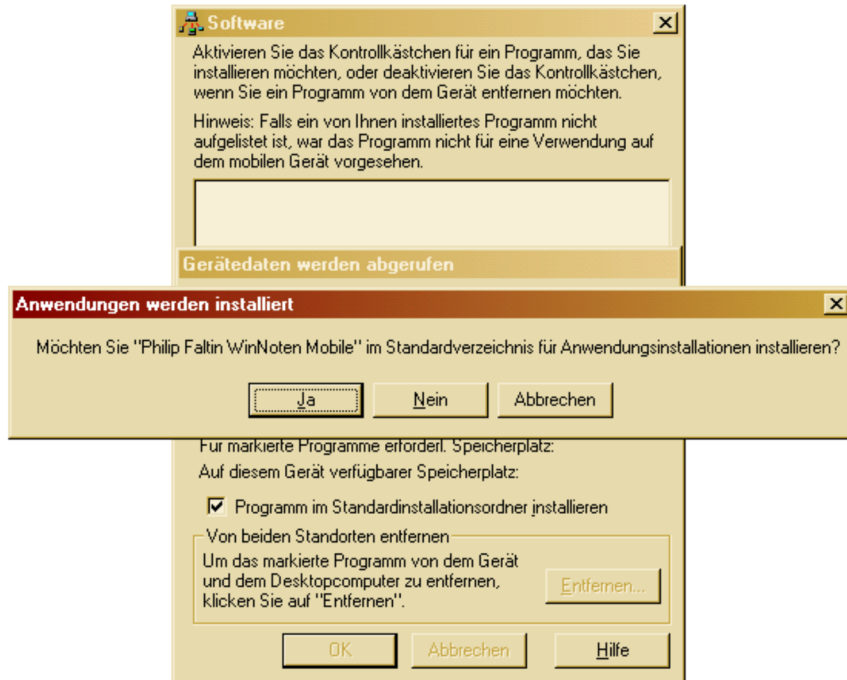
Software

Aktivieren Sie das Kontrollkästchen für ein Programm, das Sie installieren möchten, oder deaktivieren Sie das Kontrollkästchen, wenn Sie ein Programm von dem Gerät entfernen möchten.

Hinweis: Falls ein von Ihnen installiertes Programm nicht aufgelistet ist, war das Programm nicht für eine Verwendung auf dem mobilen Gerät vorgesehen.

Gerätedaten werden abgerufen

Anwendungen werden installiert

Möchten Sie "Philip Faltin WinNoten Mobile" im Standardverzeichnis für Anwendungsinstallationen installieren?

Ja | Nein | Abbrechen

Für markierte Programme erforderl. Speicherplatz:

Auf diesem Gerät verfügbarer Speicherplatz:

Programm im Standardinstallationsordner installieren

Von beiden Standorten entfernen

Um das markierte Programm von dem Gerät und dem Desktopcomputer zu entfernen, klicken Sie auf "Entfernen".

Entfernen...

OK | Abbrechen | Hilfe